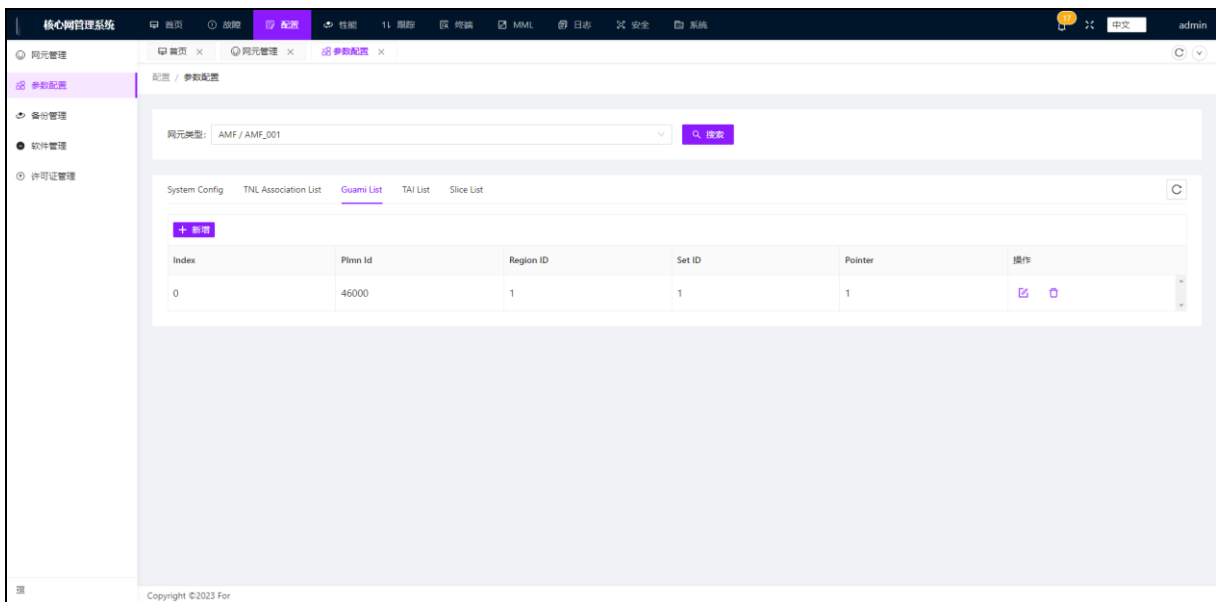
核心网管理系统 首页 故障 配置 性能 跟踪 终端 MML 日志 安全 系统 17 中文 admin

网元管理
参数配置
备份管理
软件管理
许可证管理

首页 × 网元管理 × 参数配置 ×

配置 / 参数配置

网元类型: AMF / AMF_001 搜索

System Config TNL Association List Guami List TAI List Slice List

+ 新增

| Index | Plmn Id | Region ID | Set ID | Pointer | 操作 |
|---|---|---|---|---|---|
| 0 | 46000 | 1 | 1 | 1 | |

Copyright ©2023 For